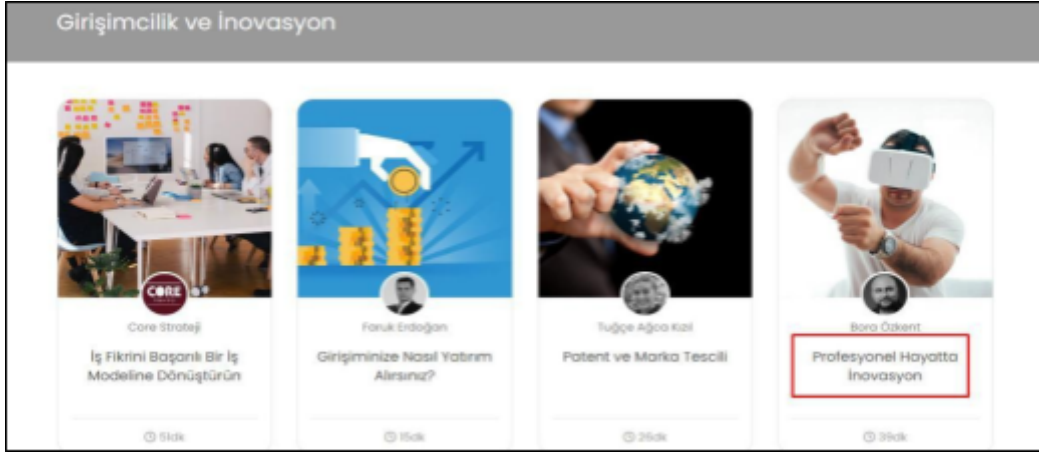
Girişimcilik ve İnovasyon

CORE

Core Strateji

İş Fikrini Başarılı Bir İş Modeline Dönüştürün

51dk

Faruk Erdoğan

Girişiminize Nasıl Yatırım Alırsınız?

15dk

Tuğçe Ağca Kızıl

Patent ve Marka Tescili

26dk

Bora Özkent

Profesyonel Hayatta İnovasyon

39dk